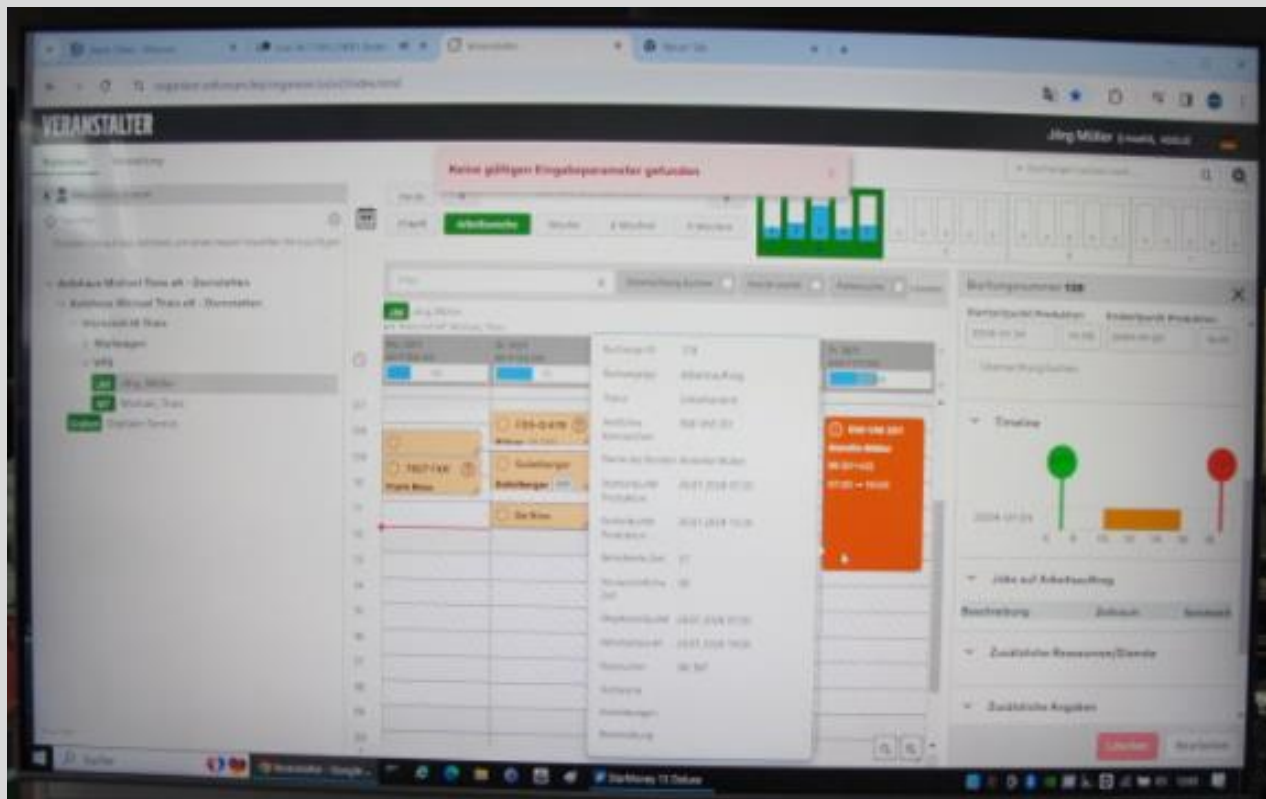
VERANSTALTER

Jörg Müller

Keine gültigen Eingabeparameter gefunden

Arbeitswoche

Woche

Autohaus Michael Thies e.K. - Dorsten

Autohaus Michael Thies e.K. - Dorsten

Jörg Müller

Michael Thies

Buchungsnummer 138

Timeline

2024-01-26

Jobs auf Arbeitsauftrag

Beschreibung

Zusätzliche Ressourcen/Dienste

Zusätzliche Angaben

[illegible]

Suche

StarMoney 13 Deluxe